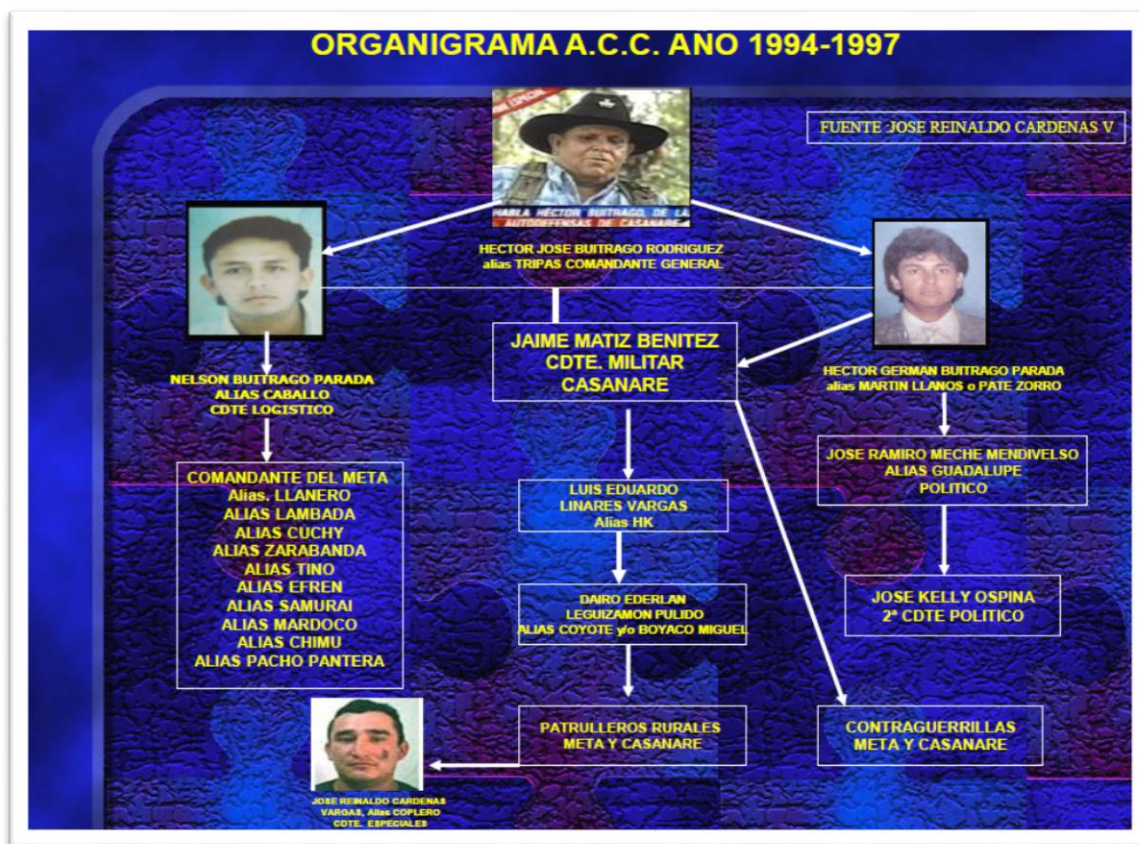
ORGANIGRAMA A.C.C. ANO 1994-1997

FUENTE :JOSE REINALDO CARDENAS V

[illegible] ESPECIAL

HABLA HECTOR BUITRAGO, DE LA AUTODEFENSAS DE CASANARE

HECTOR JOSE BUITRAGO RODRIGUEZ alias TRIPAS COMANDANTE GENERAL

NELSON BUITRAGO PARADA ALIAS CABALLO CDTE LOGISTICO

JAIME MATIZ BENITEZ CDTE. MILITAR CASANARE

HECTOR GERMAN BUITRAGO PARADA alias MARTIN LLANOS o PATE ZORRO

COMANDANTE DEL META
Alias. LLANERO
ALIAS LAMBADA
ALIAS CUCHY
ALIAS ZARABANDA
ALIAS TINO
ALIAS EFREN
ALIAS SAMURAI
ALIAS MARDOCO
ALIAS CHIMU
ALIAS PACHO PANTERA

LUIS EDUARDO LINARES VARGAS Alias HK

JOSE RAMIRO MECHE MENDIVELSO ALIAS GUADALUPE POLITICO

DAIRO EDERLAN LEGUIZAMON PULIDO ALIAS COYOTE y/o BOYACO MIGUEL

JOSE KELLY OSPINA 2ª CDTE POLITICO

PATRULLEROS RURALES META Y CASANARE

CONTRAGUERRILLAS META Y CASANARE

JOSE REINALDO CARDENAS VARGAS, Alias COPLERO CDTE. ESPECIALES